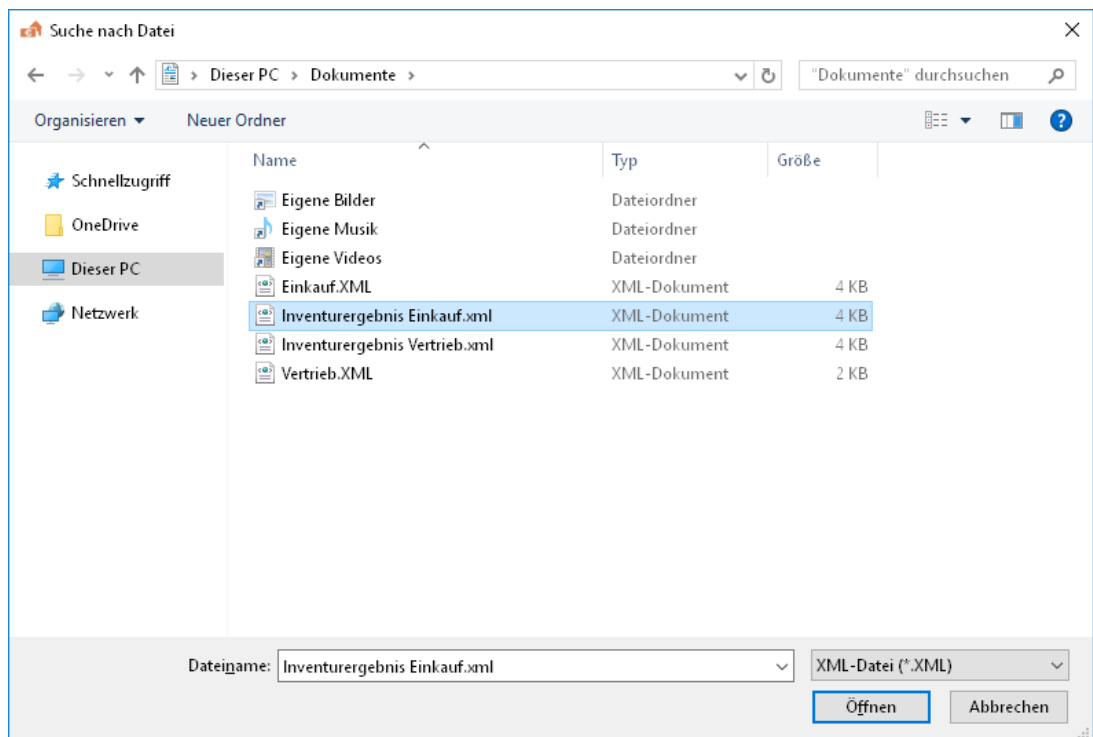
Suche nach Datei

> Dieser PC > Dokumente >

"Dokumente" durchsuchen

Organisieren ▾ Neuer Ordner

Schnellzugriff
OneDrive
Dieser PC
Netzwerk

| Name | Typ | Größe |
|---|---|---|
| Eigene Bilder | Dateiordner | |
| Eigene Musik | Dateiordner | |
| Eigene Videos | Dateiordner | |
| Einkauf.XML | XML-Dokument | 4 KB |
| Inventurergebnis Einkauf.xml | XML-Dokument | 4 KB |
| Inventurergebnis Vertrieb.xml | XML-Dokument | 4 KB |
| Vertrieb.XML | XML-Dokument | 2 KB |

Dateiname: Inventurergebnis Einkauf.xml

XML-Datei (*.XML)

Öffnen

Abbrechen